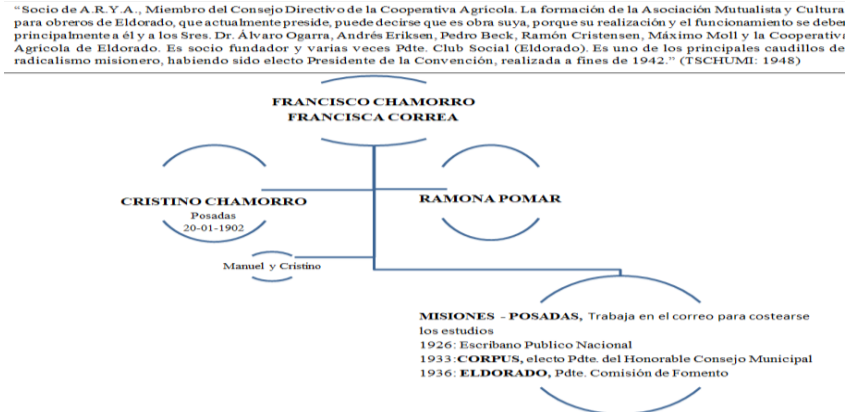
"Socio de A.R.Y.A., Miembro del Consejo Directivo de la Cooperativa Agrícola. La formación de la Asociación Mutualista y Cultura para obreros de Eldorado, que actualmente preside, puede decirse que es obra suya, porque su realización y el funcionamiento se deben principalmente a él y a los Sres. Dr. Álvaro Ogarra, Andrés Eriksen, Pedro Beck, Ramón Cristensen, Máximo Moll y la Cooperativa Agrícola de Eldorado. Es socio fundador y varias veces Pdte. Club Social (Eldorado). Es uno de los principales caudillos del radicalismo misionero, habiendo sido electo Presidente de la Convención, realizada a fines de 1942." (TSCHUMI: 1948)

FRANCISCO CHAMORRO
FRANCISCA CORREA

CRISTINO CHAMORRO
Posadas
20-01-1902

RAMONA POMAR

Manuel y Cristino

MISIONES - POSADAS, Trabaja en el correo para costearse los estudios
1926: Escribano Publico Nacional
1933: CORPUS, electo Pdte. del Honorable Consejo Municipal
1936: ELDORADO, Pdte. Comisión de Fomento